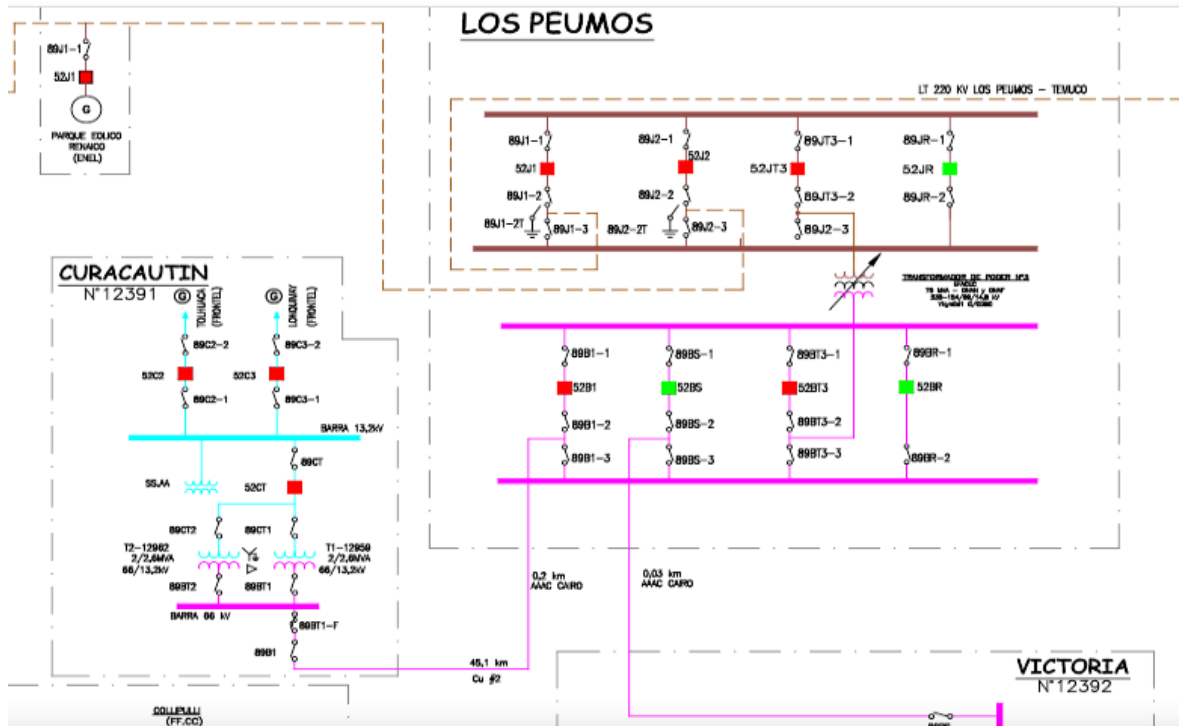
LOS PEUMOS

89J1-1
52J1
G
PARQUE EOLICO RENAICO (ENEL)

LT 220 KV LOS PEUMOS - TEMUCO

89J1-1
52J1
89J1-2
89J1-2T
89J1-3
89J2-1
52J2
89J2-2
89J2-2T
89J2-3
89JT3-1
52JT3
89JT3-2
89J2-3
89JR-1
52JR
89JR-2

TRANSFORMADOR DE PODER Nº3

CURACAUTIN
N°12391

TOLHUACA (FRONTEL)
LONQUIMAY (FRONTEL)
89C2-2
52C2
89C2-1
89C3-2
52C3
89C3-1
BARRA 13,2kV
89CT
SS.AA
52CT
89CT2
89CT1
T2-12962 2/2,6MVA 66/13,2kV
T1-12959 2/2,6MVA 66/13,2kV
89BT2
89BT1
BARRA 66 kV
89BT1-F
89B1

89B1-1
52B1
89B1-2
89B1-3
89BS-1
52BS
89BS-2
89BS-3
89BT3-1
52BT3
89BT3-2
89BT3-3
89BR-1
52BR
89BR-2

0,2 km AAAC CAIRO
0,03 km AAAC CAIRO
45,1 km Cu #2

VICTORIA
N°12392

COLLIPULLI (FF.CC)